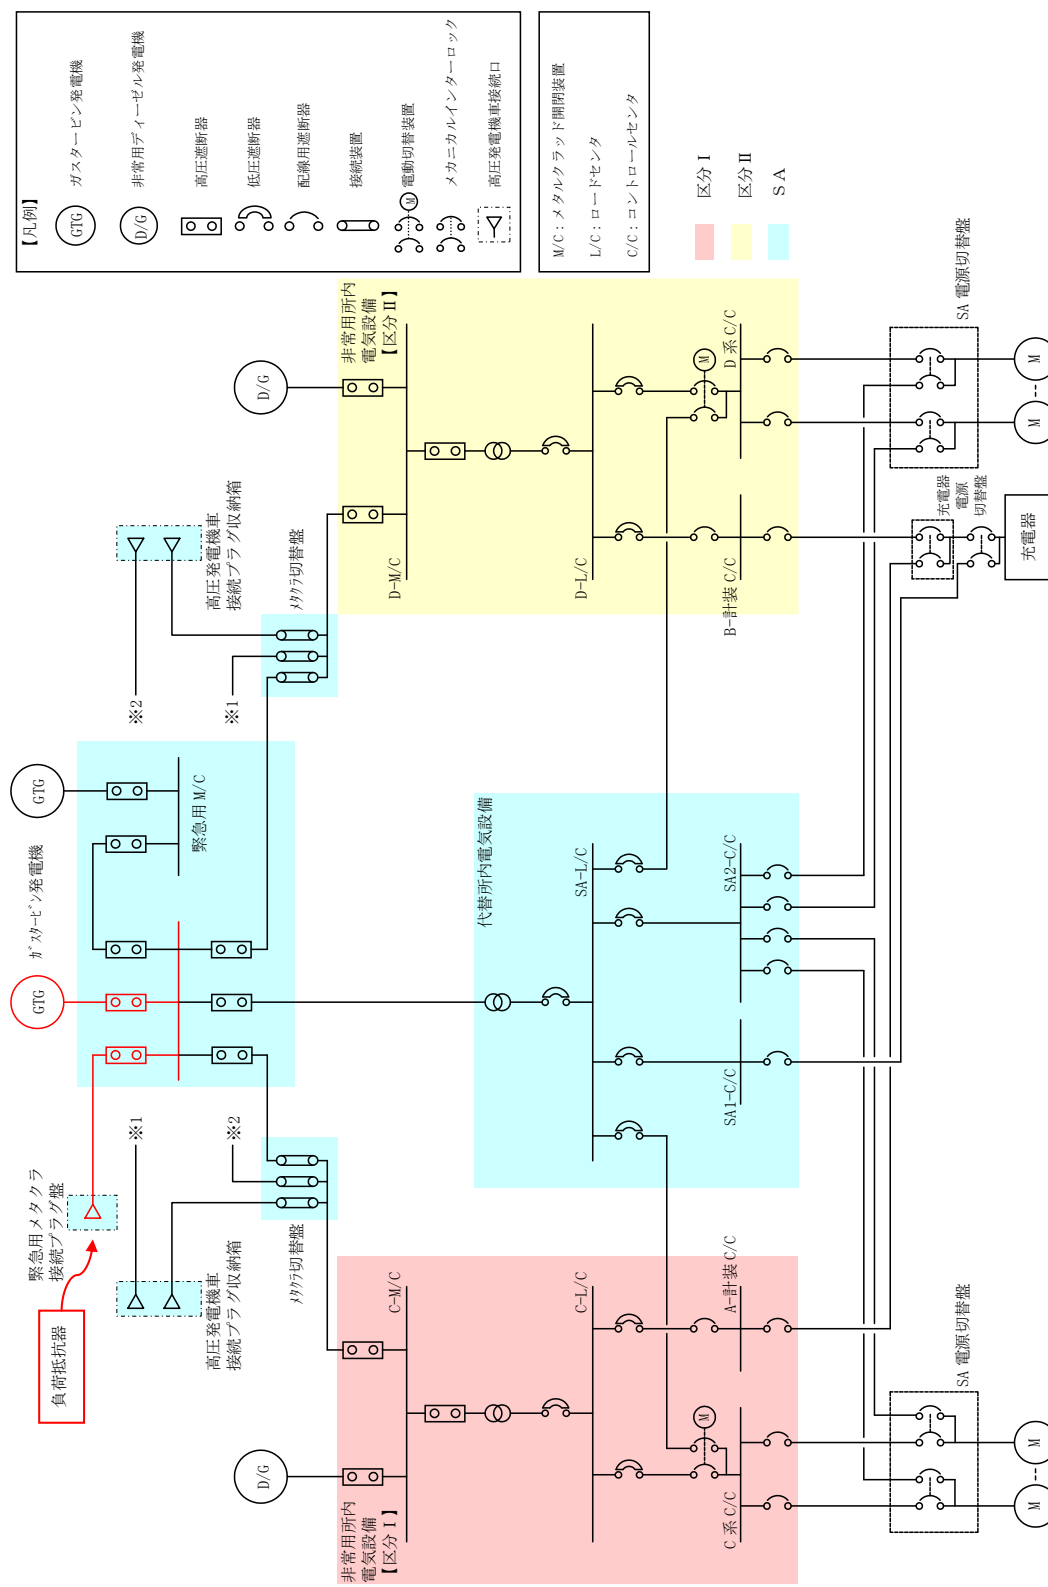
【凡例】

GTG ガスタービン発電機

D/G 非常用ディーゼル発電機

高圧遮断器

低圧遮断器

配線用遮断器

接続装置

M 電動切替装置

メカニカルインターロック

高圧発電機車接続口

M/C：メタルクラッド開閉装置

L/C：ロードセンタ

C/C：コントロールセンタ

区分Ⅰ

区分Ⅱ

SA

D/G

非常用所内電気設備【区分Ⅱ】

D-M/C

D-L/C

M

D系 C/C

B-計装 C/C

SA 電源切替盤

M

M

充電器電源切替盤

充電器

高圧発電機車接続プラグ収納箱

メタクラ切替盤

※2

※1

GTG

緊急用M/C

ガスタービン発電機

GTG

代替所内電気設備

SA-L/C

SA2-C/C

SA1-C/C

※1

※2

緊急用メタクラ接続プラグ盤

負荷抵抗器

高圧発電機車接続プラグ収納箱

メタクラ切替盤

C-M/C

C-L/C

A-計装 C/C

M

D/G

非常用所内電気設備【区分Ⅰ】

C系 C/C

SA 電源切替盤

M

M